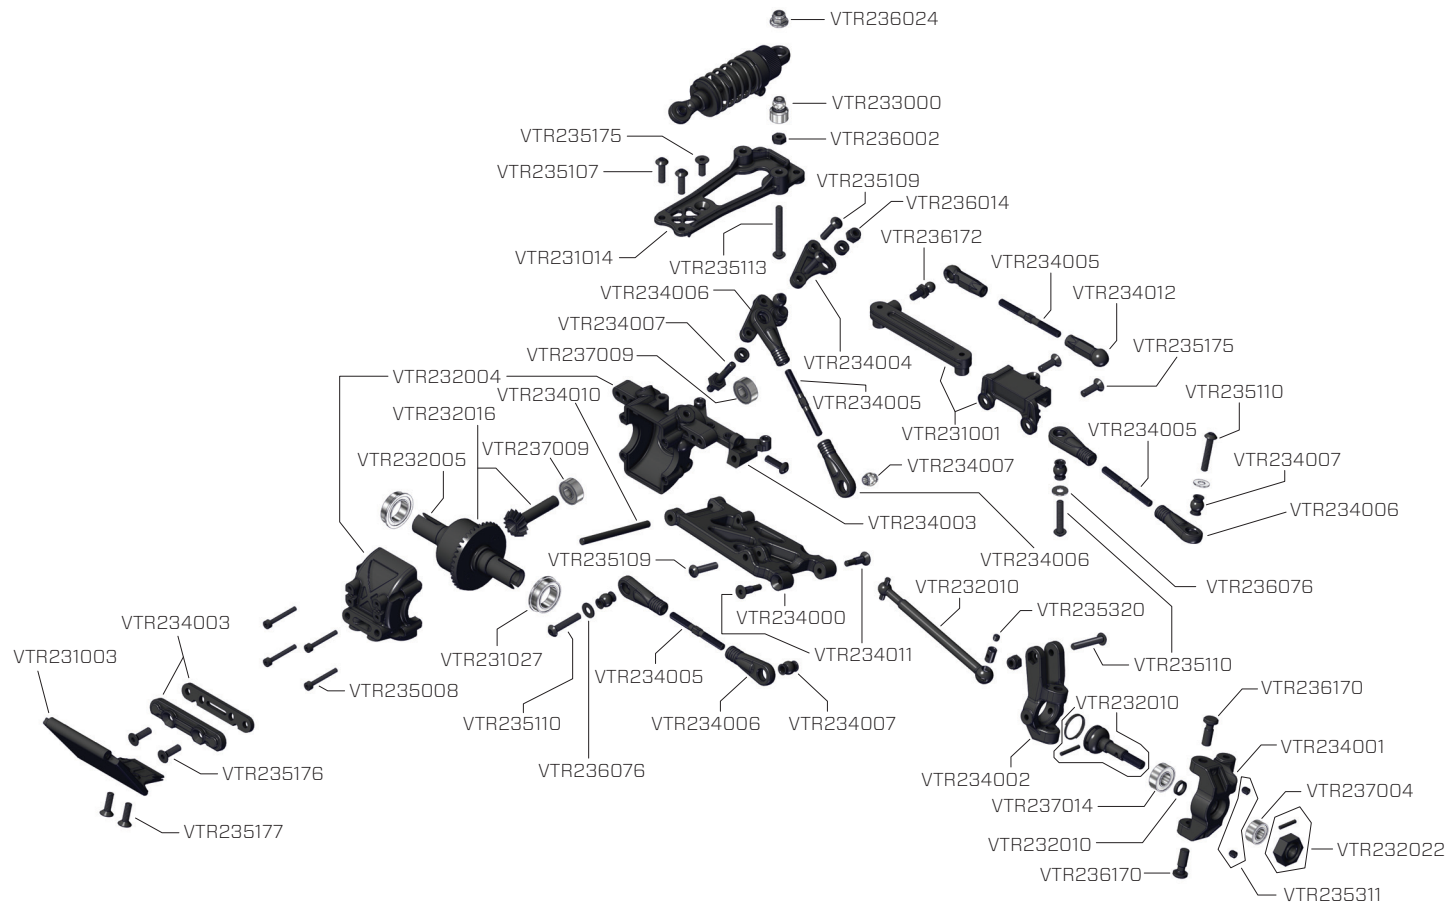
VTR236024
VTR233000
VTR236002
VTR235175
VTR235107
VTR235109
VTR236014
VTR231014
VTR235113
VTR236172
VTR234005
VTR234012
VTR234006
VTR234007
VTR234004
VTR235175
VTR237009
VTR232004
VTR234010
VTR234005
VTR235110
VTR232016
VTR231001
VTR234005
VTR232005
VTR237009
VTR234007
VTR234007
VTR234006
VTR234003
VTR234006
VTR235109
VTR236076
VTR232010
VTR234000
VTR235320
VTR234003
VTR234011
VTR231003
VTR231027
VTR235110
VTR234005
VTR235008
VTR232010
VTR236170
VTR235110
VTR234006
VTR234007
VTR234001
VTR235176
VTR234002
VTR236076
VTR237014
VTR237004
VTR235177
VTR232010
VTR232022
VTR236170
VTR235311